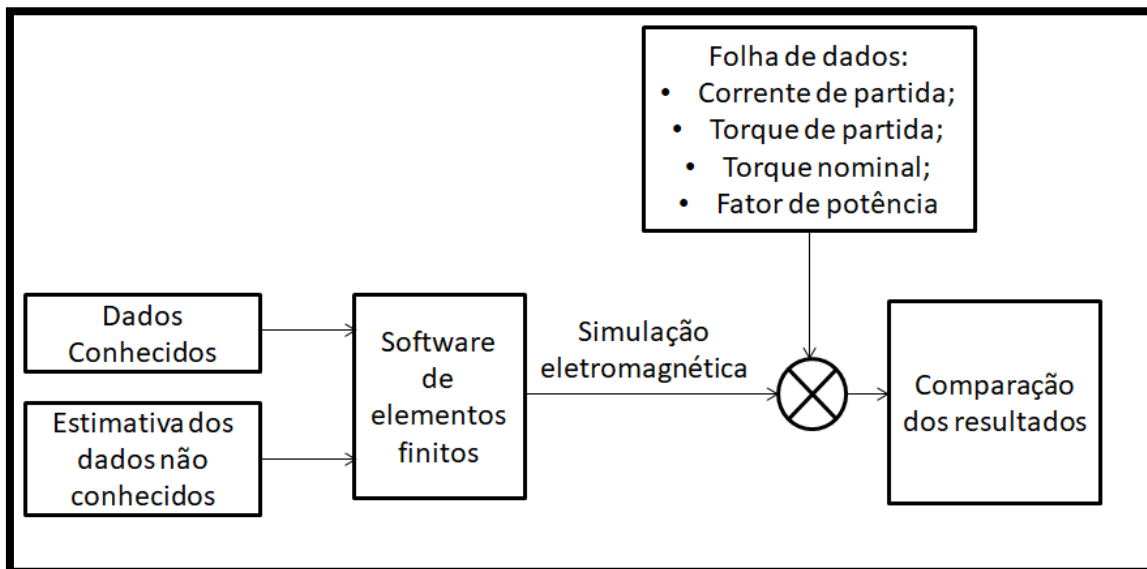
Folha de dados:
• Corrente de partida;
• Torque de partida;
• Torque nominal;
• Fator de potência

Dados Conhecidos

Estimativa dos dados não conhecidos

Software de elementos finitos

Simulação eletromagnética

Comparação dos resultados